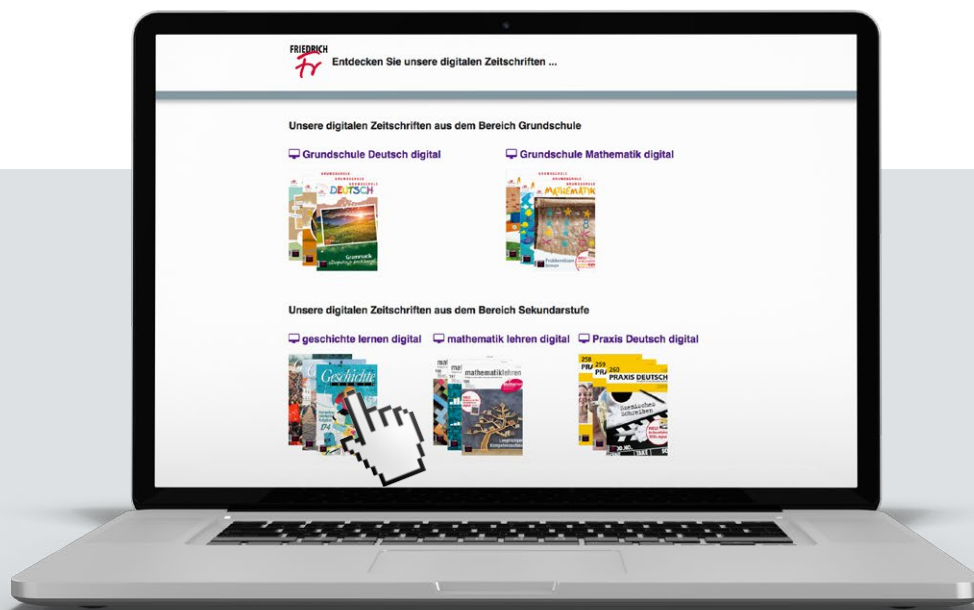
FRIEDRICH
Fr
Entdecken Sie unsere digitalen Zeitschriften ...

Unsere digitalen Zeitschriften aus dem Bereich Grundschule

Grundschule Deutsch digital

GRUNDSCHULE DEUTSCH

Grammatik

Grundschule Mathematik digital

GRUNDSCHULE MATHEMATIK

Unsere digitalen Zeitschriften aus dem Bereich Sekundarstufe

geschichte lernen digital

Geschichte

174

mathematik lehren digital

mathematiklehren

Praxis Deutsch digital

258

259

260

PRAXIS DEUTSCH

Szenisches Schreiben